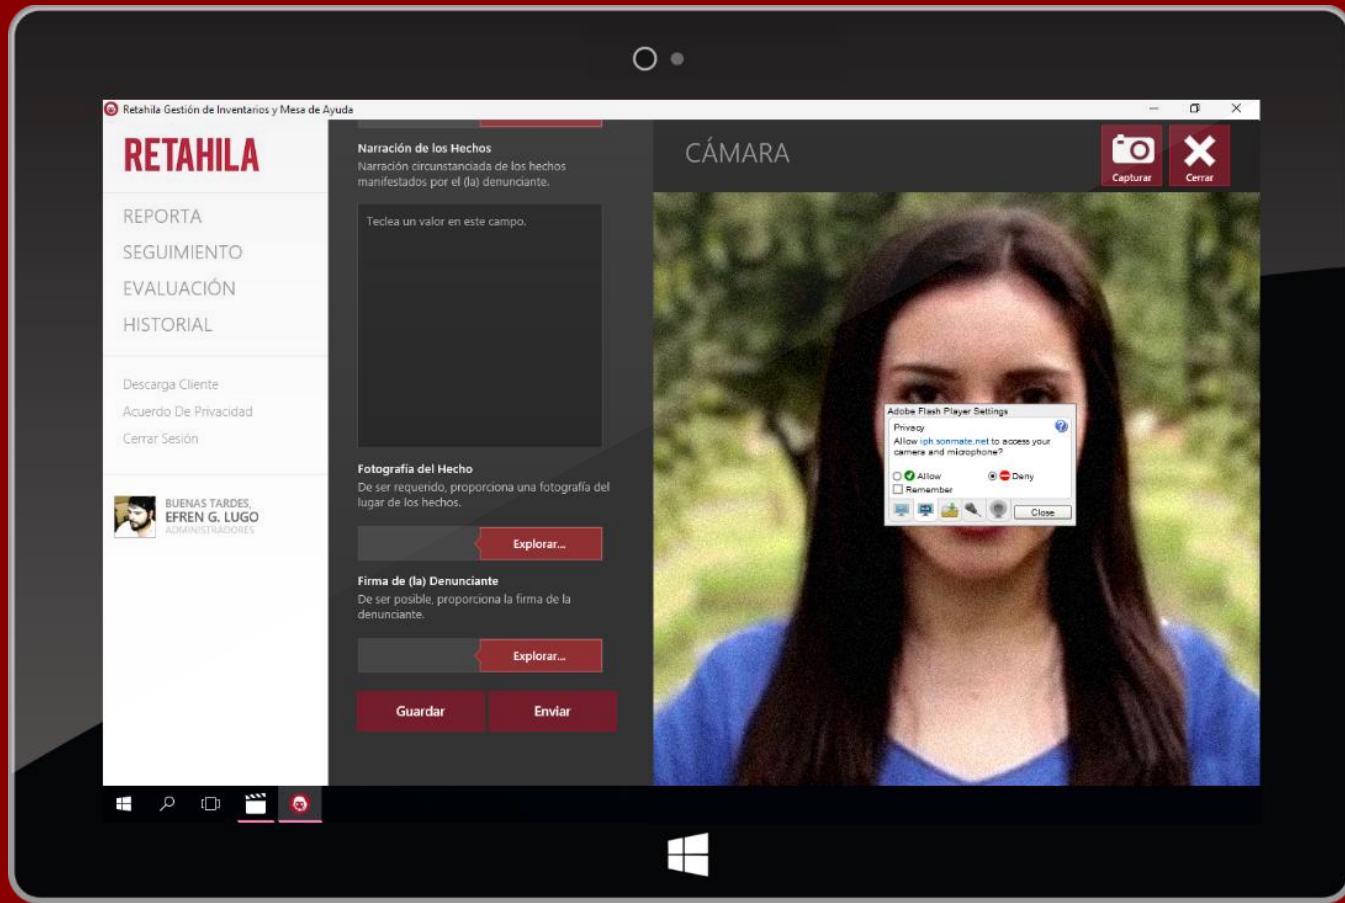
Retahila Gestión de Inventarios y Mesa de Ayuda

RETAHILA

REPORTA
SEGUIMIENTO
EVALUACIÓN
HISTORIAL

Descarga Cliente
Acuerdo De Privacidad
Cerrar Sesión

BUENAS TARDES,
EFREN G. LUGO
ADMINISTRADORES

Narración de los Hechos
Narración circunstanciada de los hechos manifestados por el (la) denunciante.

Teclea un valor en este campo.

Fotografía del Hecho
De ser requerido, proporciona una fotografía del lugar de los hechos.

Explorar...

Firma de (la) Denunciante
De ser posible, proporciona la firma de la denunciante.

Explorar...

Guardar
Enviar

CÁMARA

Capturar
Cerrar

Adobe Flash Player Settings
Privacy
Allow iph.sonmate.net to access your camera and microphone?
Allow
Deny
Remember
Close